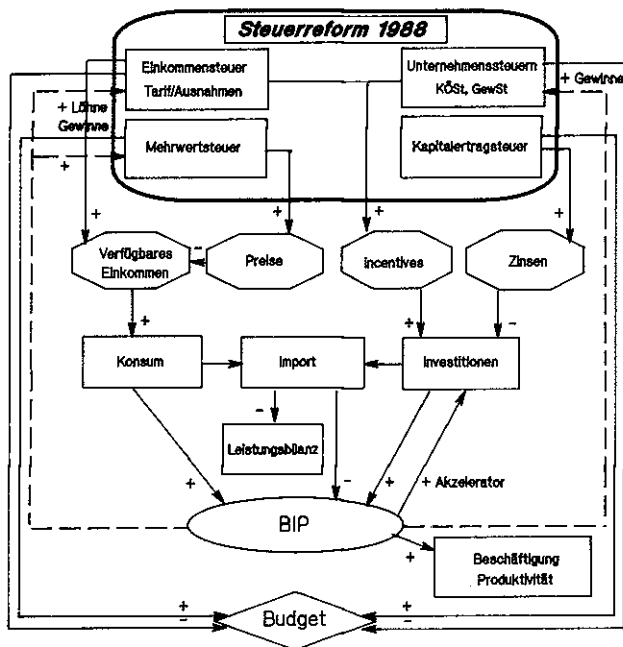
Steuerreform 1988

Einkommensteuer Tarif/Ausnahmen

Unternehmenssteuern KÖSt, GewSt

+ Gewinne

+ Löhne Gewinne

Mehrwertsteuer

Kapitalertragsteuer

+

+

+

+

+

Verfügbares Einkommen

-

Preise

incentives

Zinsen

+

+

-

Konsum

Import

Investitionen

-

Leistungsbilanz

+

-

+ Akzelerator

BIP

+

Beschäftigung Produktivität

+
-

+
-

Budget